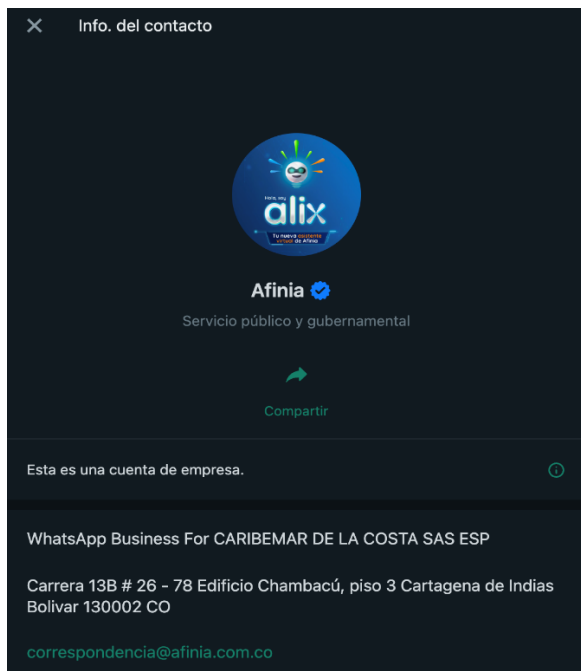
Info. del contacto

Hola, soy alix

Tu nueva asistente virtual de Afinia

Afinia

Servicio público y gubernamental

Compartir

Esta es una cuenta de empresa.

WhatsApp Business For CARIBEMAR DE LA COSTA SAS ESP

Carrera 13B # 26 - 78 Edificio Chambacú, piso 3 Cartagena de Indias Bolivar 130002 CO

correspondencia@afinia.com.co